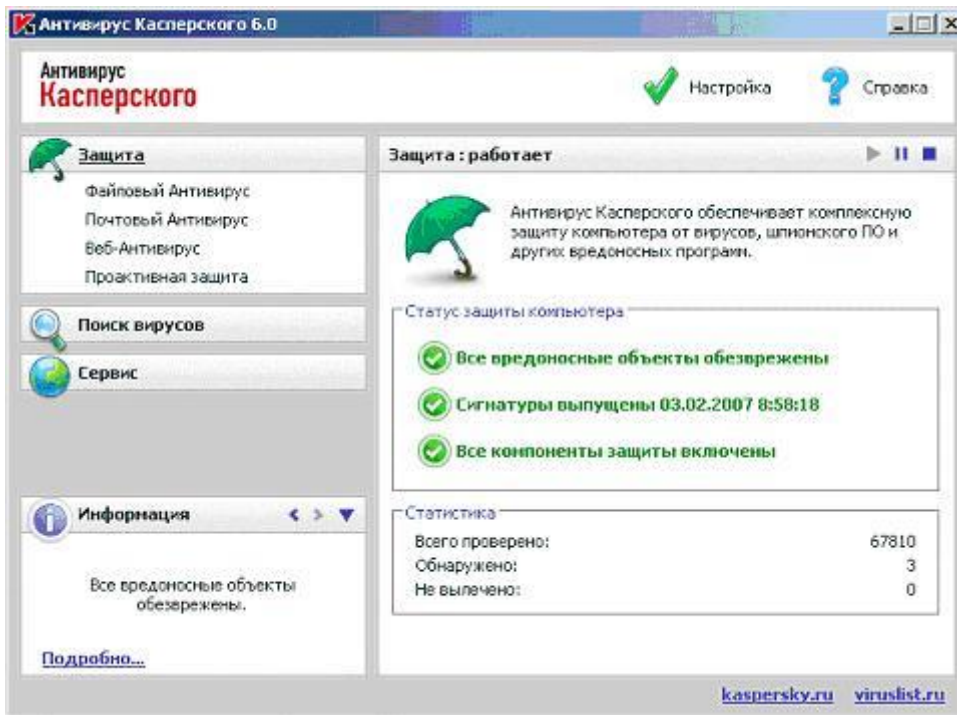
Антивирус Касперского 6.0

Антивирус
Касперского

Настройка

Справка

Защита

Файловый Антивирус

Почтовый Антивирус

Веб-Антивирус

Проактивная защита

Поиск вирусов

Сервис

Информация

Все вредоносные объекты обезврежены.

Подробно...

Защита : работает

Антивирус Касперского обеспечивает комплексную защиту компьютера от вирусов, шпионского ПО и других вредоносных программ.

Статус защиты компьютера

Все вредоносные объекты обезврежены

Сигнатуры выпущены 03.02.2007 8:58:18

Все компоненты защиты включены

Статистика

| Всего проверено: | 67810 |
|---|---|
| Обнаружено: | 3 |
| Не вылечено: | 0 |

kaspersky.ru viruslist.ru